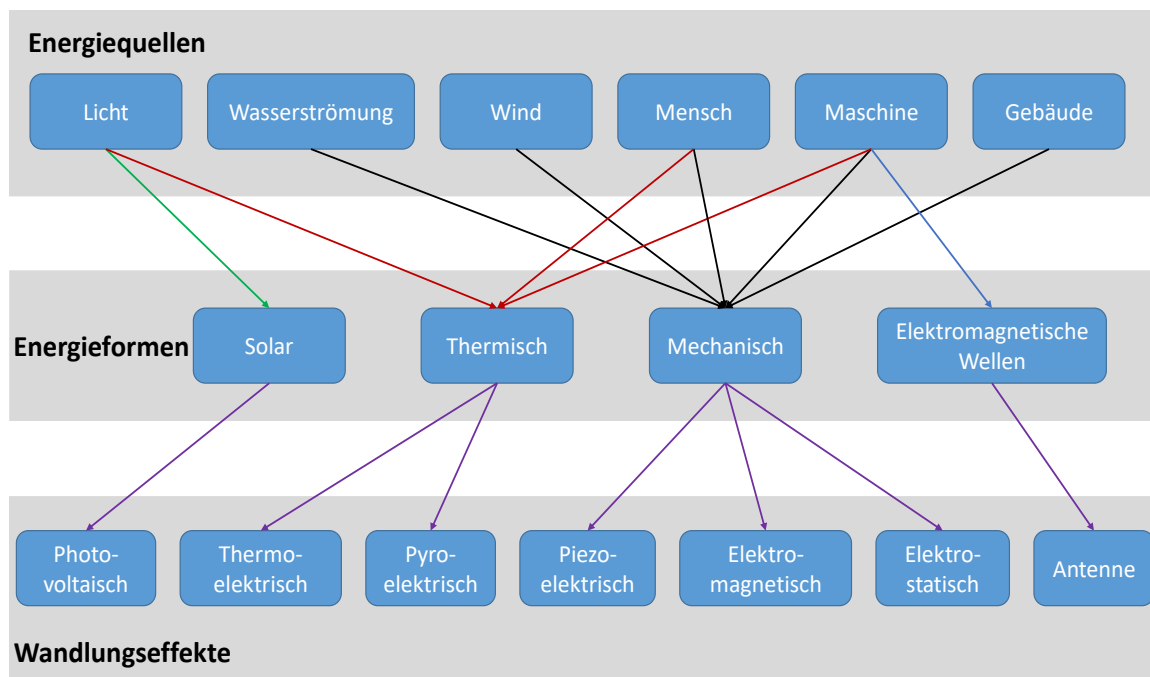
Energiequellen

Licht

Wasserströmung

Wind

Mensch

Maschine

Gebäude

Energieformen

Solar

Thermisch

Mechanisch

Elektromagnetische Wellen

Photo-voltaisch

Thermo-elektrisch

Pyro-elektrisch

Piezo-elektrisch

Elektro-magnetisch

Elektro-statisch

Antenne

Wandlungseffekte